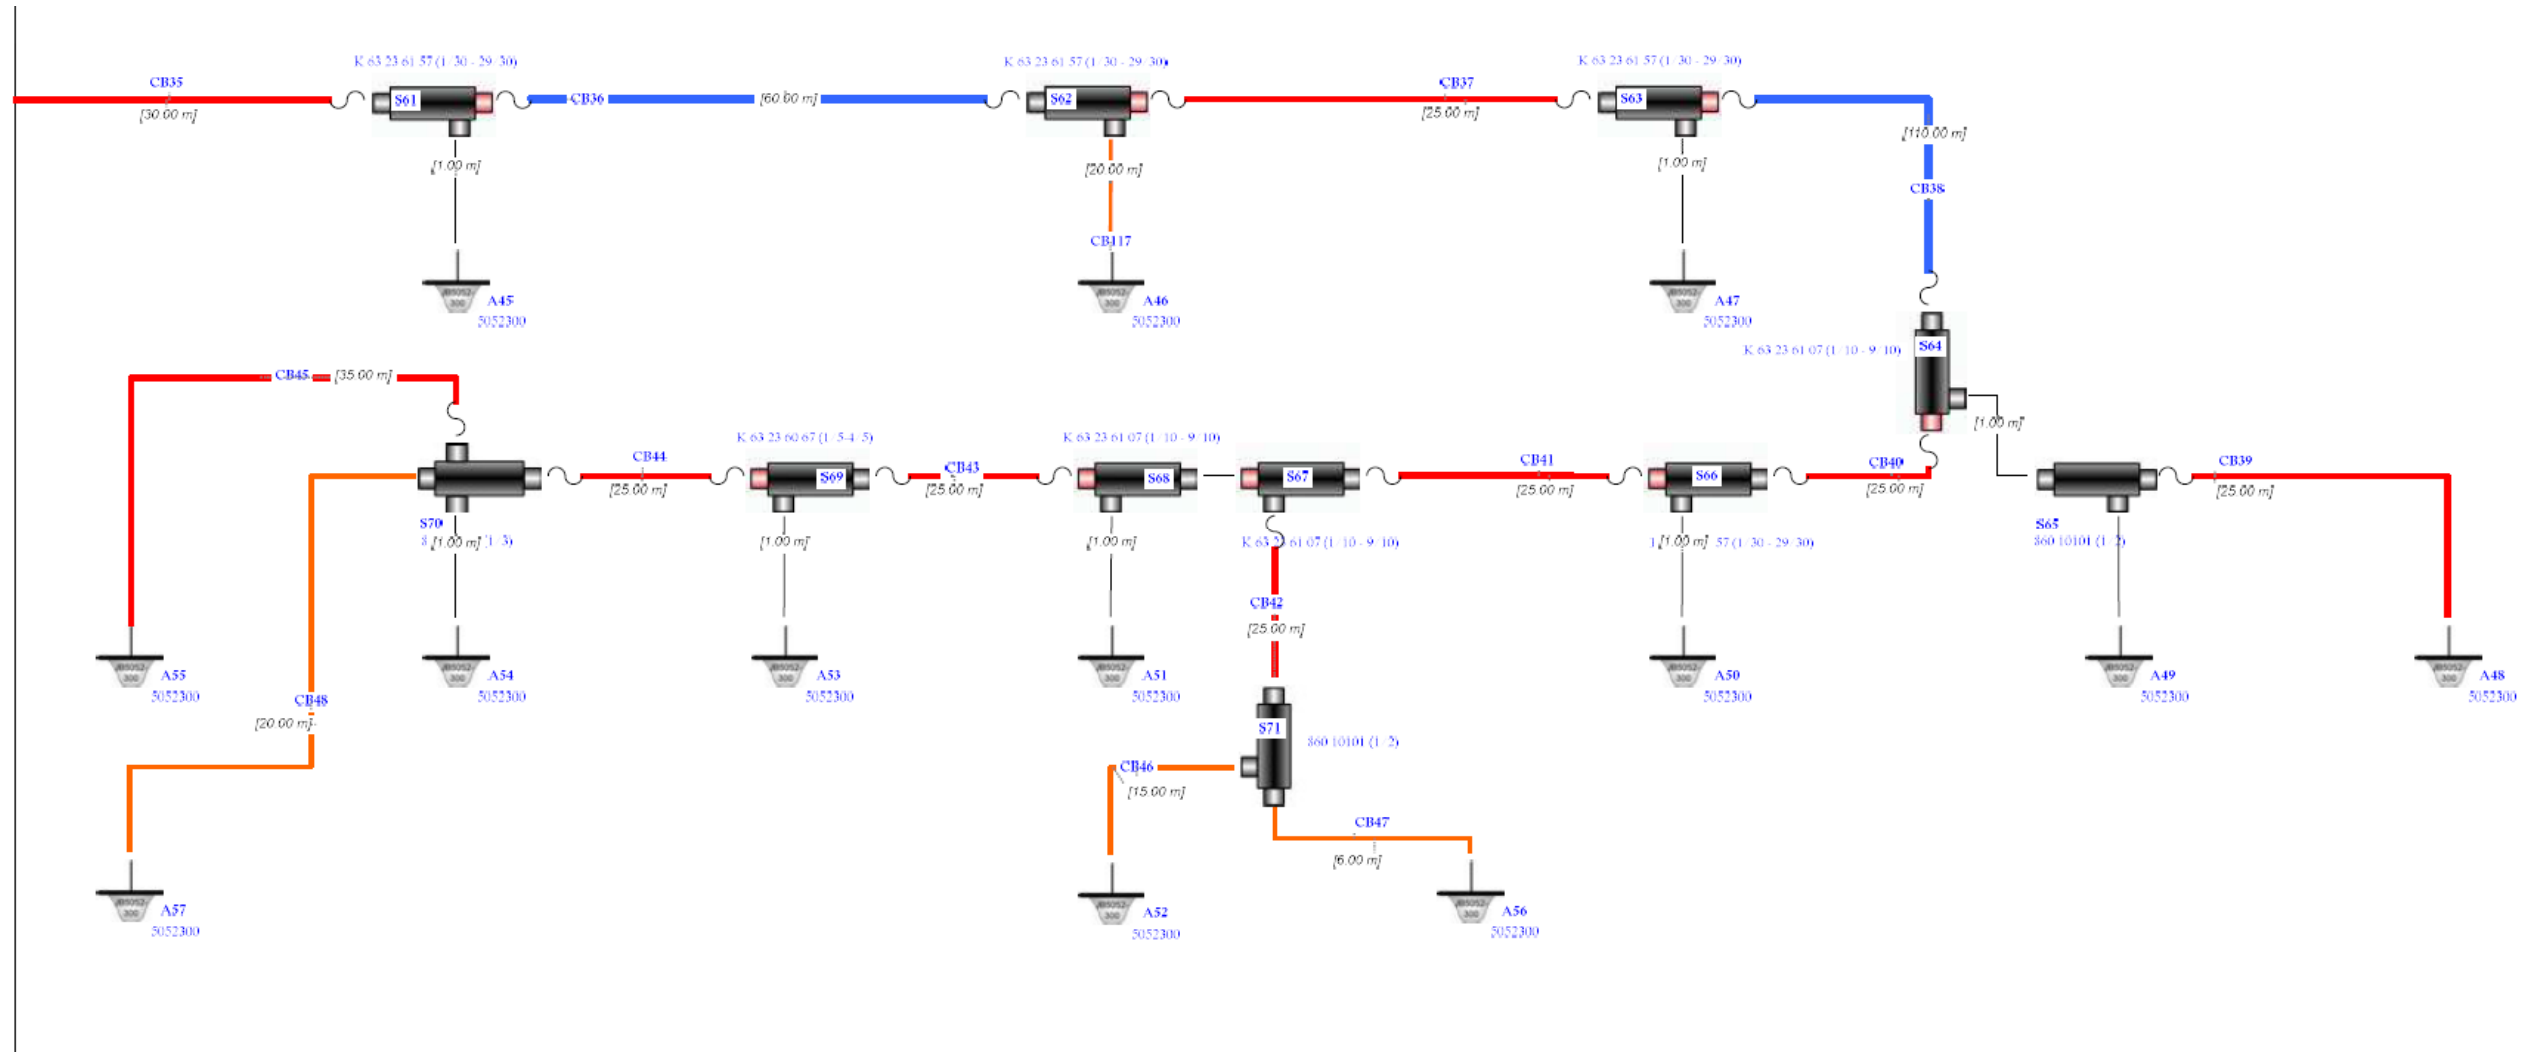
CB35
[30.00 m]
K 63 23 61 57 (1/30 - 29/30)
S61
CB36
[60.00 m]
[1.00 m]
A45
5052300

K 63 23 61 57 (1/30 - 29/30)
S62
[20.00 m]
CB117
A46
5052300

CB37
[25.00 m]
K 63 23 61 57 (1/30 - 29/30)
S63
[1.00 m]
A47
5052300

[110.00 m]
CB38
S64
K 63 23 61 07 (1/10 - 9/10)
[1.00 m]

CB45
[35.00 m]
CB44
[25.00 m]
K 63 23 60 67 (1/5-4/5)
S69
CB43
[25.00 m]
K 63 23 61 07 (1/10 - 9/10)
S68
S67
CB41
[25.00 m]
S66
CB40
[25.00 m]
CB39
[25.00 m]
S65
860 10101 (1/2)

S70
8 [1.00 m] 1/3)
[1.00 m]
[1.00 m]
K 63 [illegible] 61 07 (1/10 - 9/10)
1 [1.00 m] 57 (1/30 - 29/30)

CB42
[25.00 m]

A55
5052300
A54
5052300
A53
5052300
A51
5052300
A50
5052300
A49
5052300
A48
5052300

CB48
[20.00 m]
S71
860 10101 (1/2)
CB46
[15.00 m]
CB47
[6.00 m]

A57
5052300
A52
5052300
A56
5052300